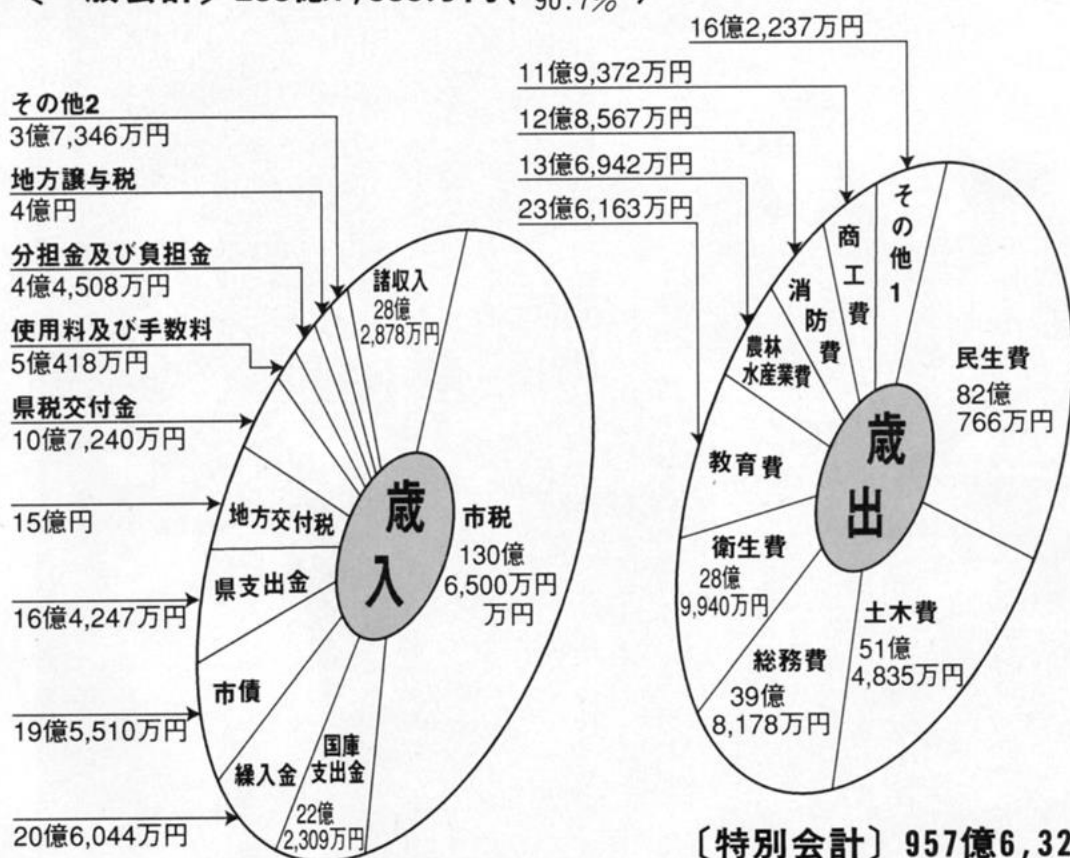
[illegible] 90.7%

その他2
3億7,346万円
地方譲与税
4億円
分担金及び負担金
4億4,508万円
使用料及び手数料
5億418万円
県税交付金
10億7,240万円
15億円
16億4,247万円
19億5,510万円
20億6,044万円

諸収入
28億
2,878万円
地方交付税
県支出金
市債
繰入金
国庫支出金
22億
2,309万円
市税
130億
6,500万円
万円
歳入

16億2,237万円
11億9,372万円
12億8,567万円
13億6,942万円
23億6,163万円

その他1
商工費
消防費
農林水産業費
教育費
衛生費
28億
9,940万円
総務費
39億
8,178万円
土木費
51億
4,835万円
民生費
82億
766万円
歳出

〔特別会計〕 957億6,32